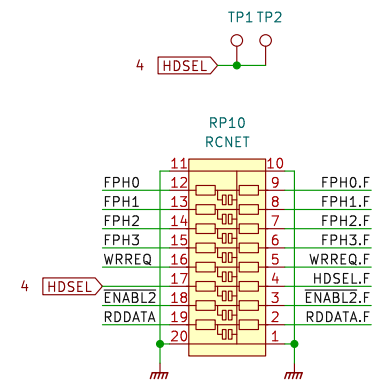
TP1 TP2

4 HDSEL

RP10
RCNET

11 10
FPH0 12 9 FPH0.F
FPH1 13 8 FPH1.F
FPH2 14 7 FPH2.F
FPH3 15 6 FPH3.F
WRREQ 16 5 WRREQ.F
4 HDSEL 17 4 HDSEL.F
$\overline{\text{ENABL2}}$ 18 3 $\overline{\text{ENABL2}}$.F
RDDATA 19 2 RDDATA.F
20 1